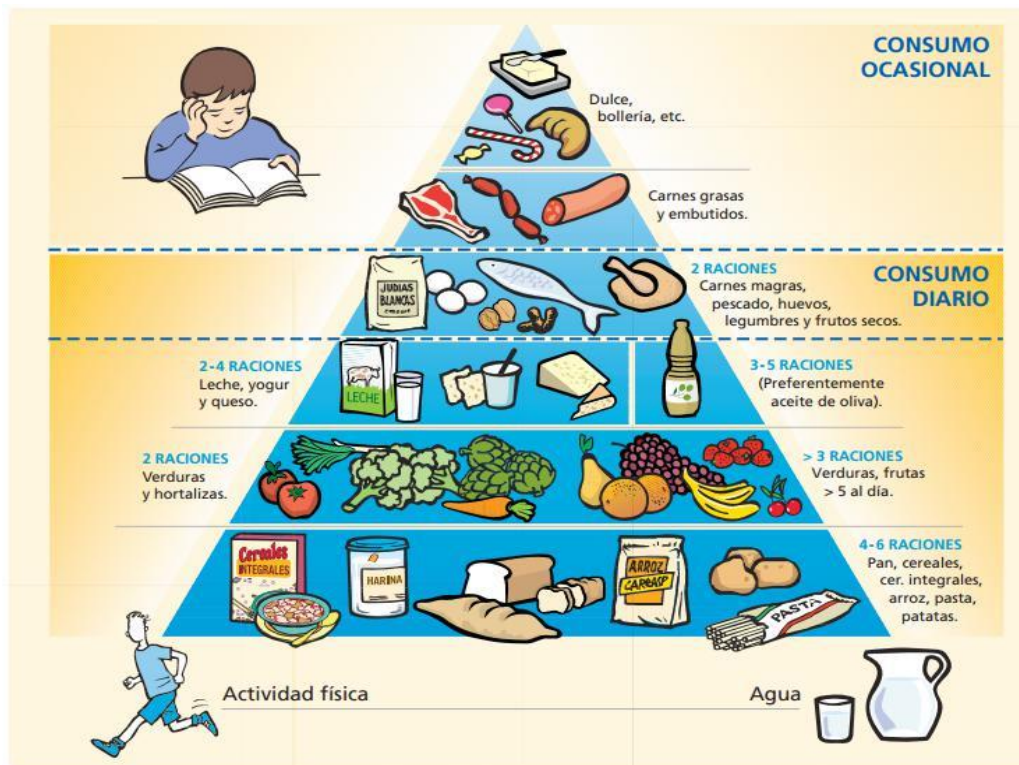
CONSUMO OCASIONAL

Dulce, bollería, etc.

Carnes grasas y embutidos.

CONSUMO DIARIO

JUDIAS BLANCAS

2 RACIONES
Carnes magras, pescado, huevos, legumbres y frutos secos.

2-4 RACIONES
Leche, yogur y queso.

LECHE

3-5 RACIONES
(Preferentemente aceite de oliva).

2 RACIONES
Verduras y hortalizas.

> 3 RACIONES
Verduras, frutas > 5 al día.

Cereales INTEGRALES

HARINA

ARROZ

PASTA

4-6 RACIONES
Pan, cereales, cer. integrales, arroz, pasta, patatas.

Actividad física

Agua